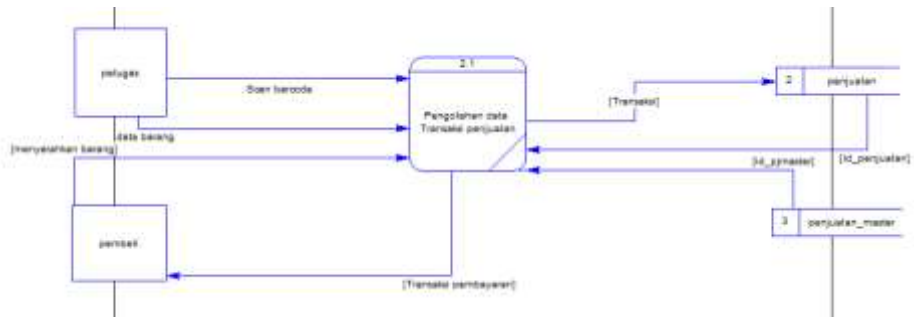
petugas

Scan barcode

data barang

[menyerahkan barang]

2.1

Pengolahan data Transaksi penjualan

[Transaksi]

2 penjualan

[id_penjualan]

[id_pjmaster]

3 penjualan_master

pembeli

[Transaksi pembayaran]